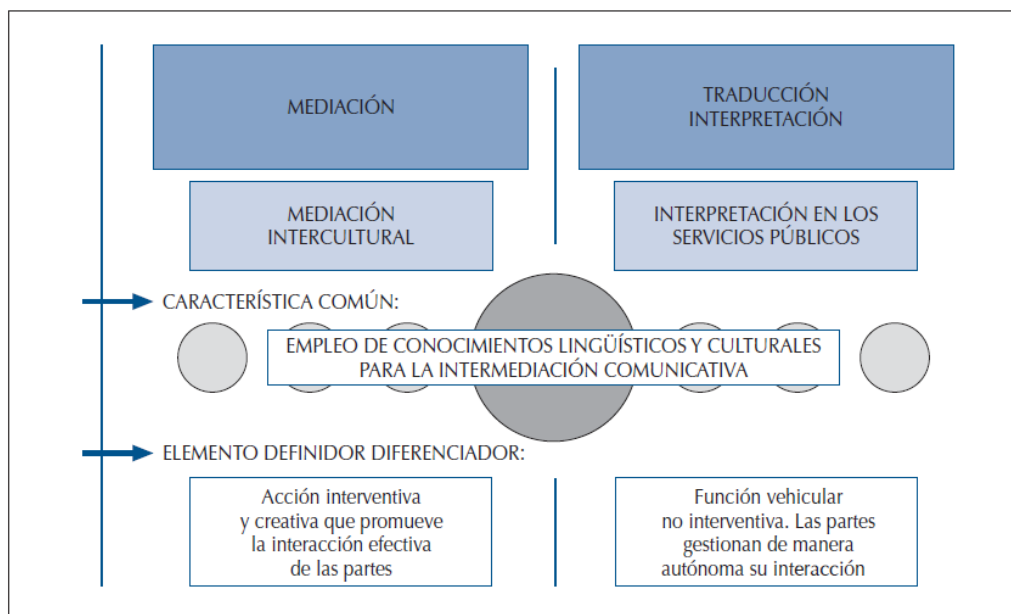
MEDIACIÓN

TRADUCCIÓN
INTERPRETACIÓN

MEDIACIÓN
INTERCULTURAL

INTERPRETACIÓN EN LOS
SERVICIOS PÚBLICOS

CARACTERÍSTICA COMÚN:

EMPLEO DE CONOCIMIENTOS LINGÜÍSTICOS Y CULTURALES
PARA LA INTERMEDIACIÓN COMUNICATIVA

ELEMENTO DEFINIDOR DIFERENCIADOR:

Acción interventiva
y creativa que promueve
la interacción efectiva
de las partes

Función vehicular
no interventiva. Las partes
gestionan de manera
autónoma su interacción